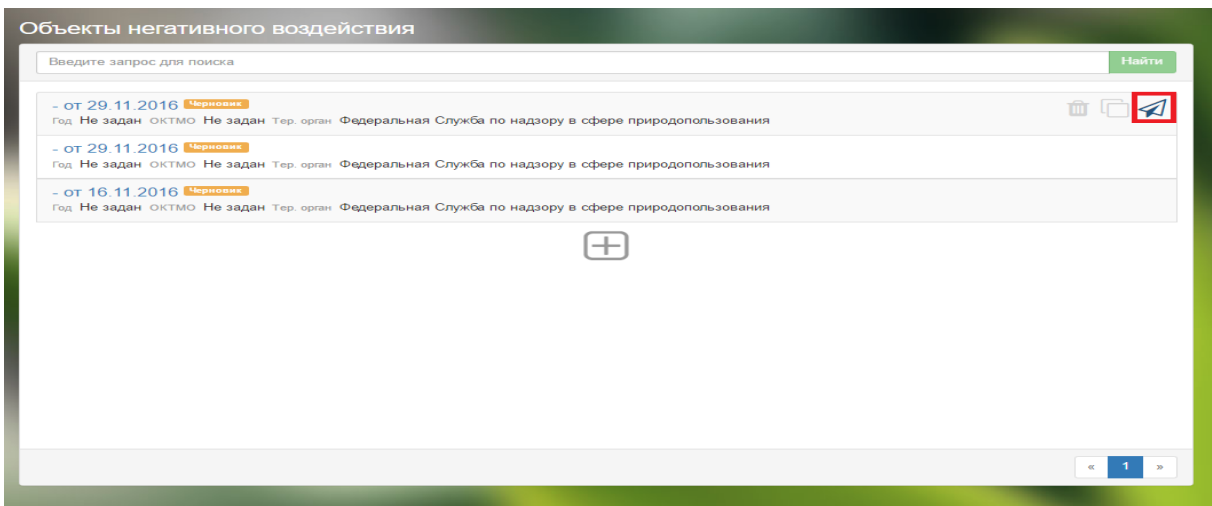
Объекты негативного воздействия

Введите запрос для поиска

Найти

- от 29.11.2016 Черновик
Год Не задан ОКТМО Не задан Тер. орган Федеральная Служба по надзору в сфере природопользования

- от 29.11.2016 Черновик
Год Не задан ОКТМО Не задан Тер. орган Федеральная Служба по надзору в сфере природопользования

- от 16.11.2016 Черновик
Год Не задан ОКТМО Не задан Тер. орган Федеральная Служба по надзору в сфере природопользования

« 1 »